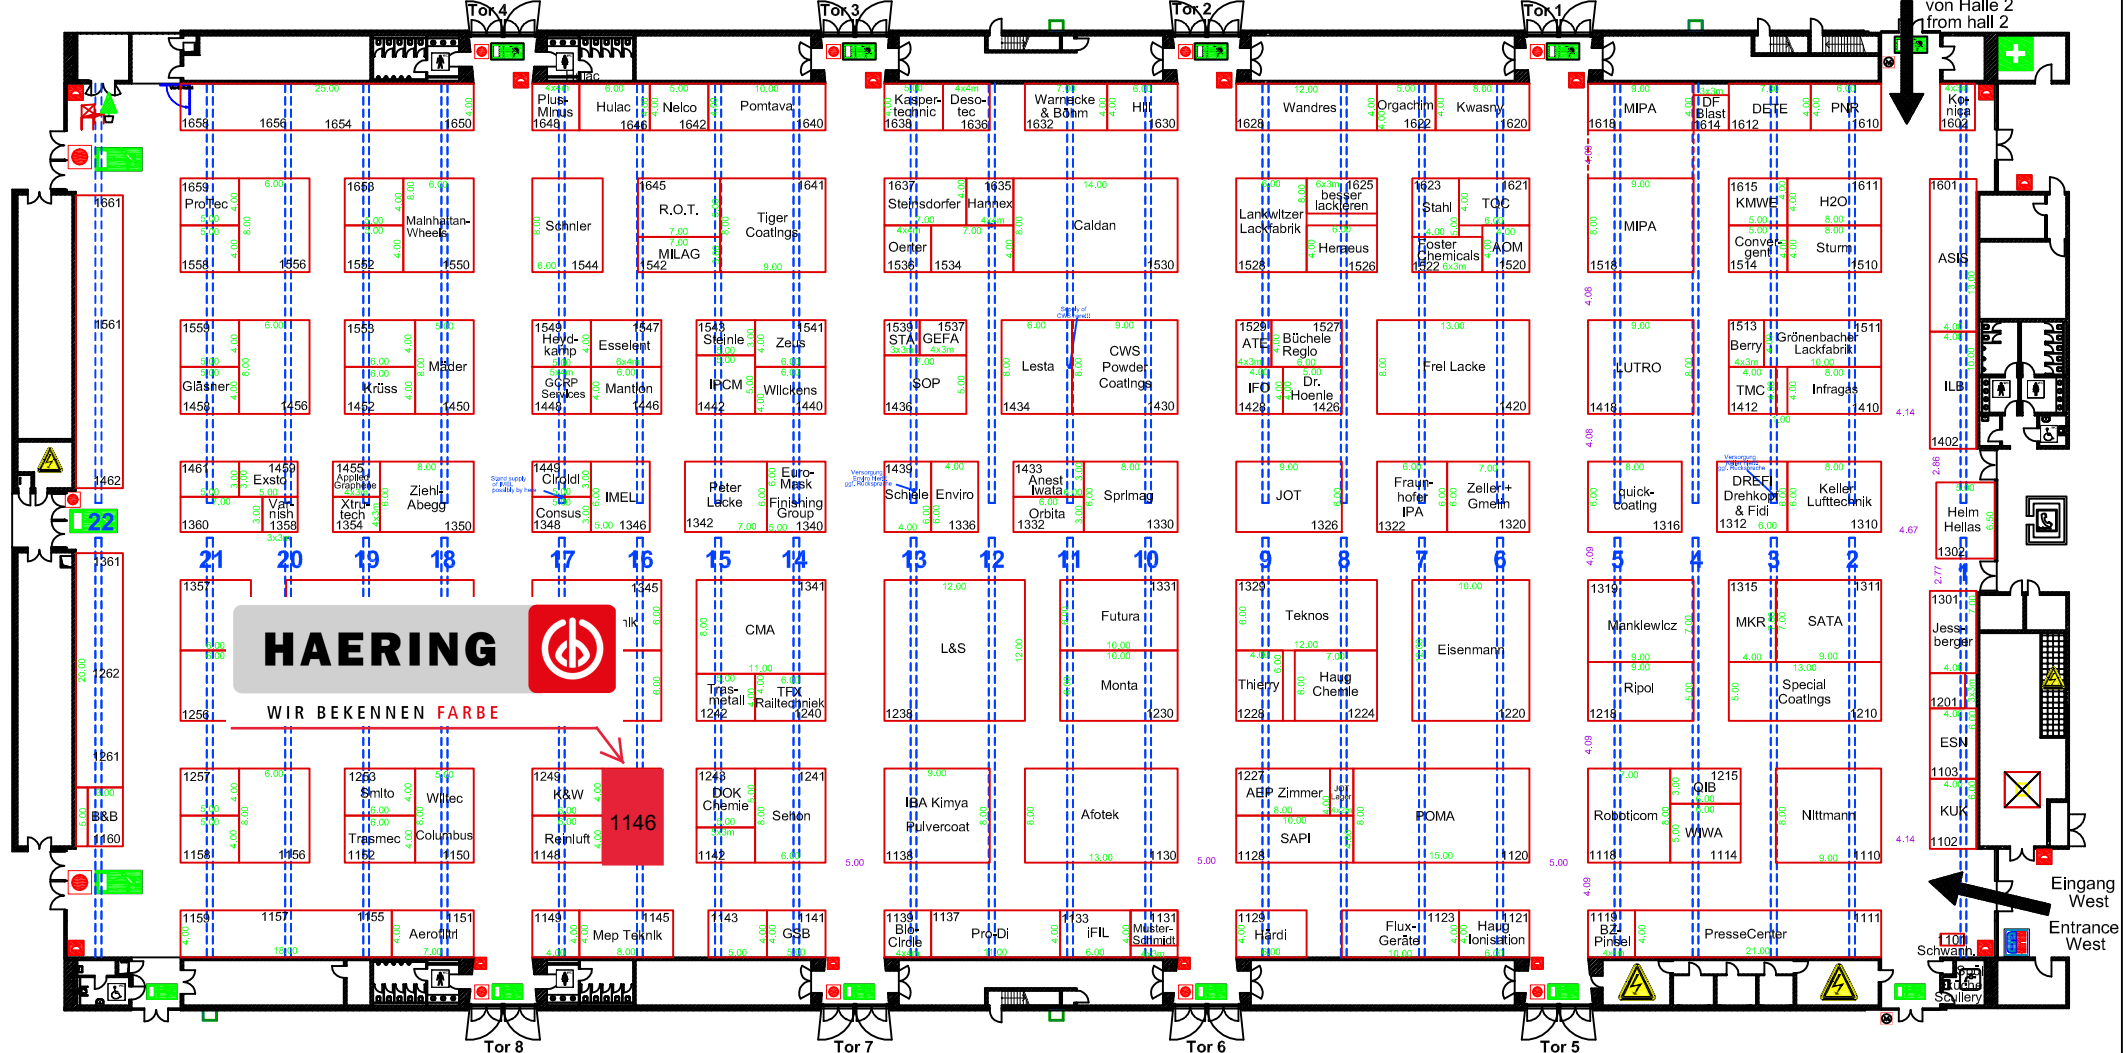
Tor 4
Tor 3
Tor 2
Tor 1
von Halle 2
from hall 2

1658 1656 1654 1650
Plus-Minus 1648
Hulac 1646
Nelco 1642
Pomtava 1640
Kasper-technic 1638
Deso-tec 1636
Warnecke & Böhm 1632
Hi 1630
Wandres 1628
Orgachim 1622
Kwasny 1620
MIPA 1618
DF Blast 1614
DETE 1612
PNR 1610
Ko-nica 1602

1659 ProTec 1558 1556
1653 Malnhaltan-Wheels 1552 1550
Schnler 1544
1645 R.O.T. MILAG 1542
Tiger Coatings 1641
1637 Steinsdorfer 1635 Hannex Oerter 1536 1534
Caldan 1530
Lankwitzer Lackfabrik 1528
besser lackieren 1625
Hemeus 1526
1623 Stahl TOC 1621
Foster Chemicals 1522
AOM 1520
MIPA 1518
1615 KMWE Convergent 1514
1611 H2O Sturm 1510
1601 ASIS
1661 1561 1462

1559 Glasner 1458 1456
1553 Krüss Mäder 1452 1450
1549 Heyd-kamp Esselent GCRP Services 1448
1547 Mantion 1446
1543 Steinle IPCM 1442
1541 Zeus Wilckens 1440
1539 STA 1537 GEFA SOP 1436
Lesta 1434
CWS Powder Coatings 1430
1529 ATE IFO 1428
1527 Büchele Reglo Dr. Hoenle 1426
Frei Lacke 1420
LUTRO 1418
1513 Berry TMC 1412
Grönenbacher Lackfabrik 1511
Infragas 1410
ILBI 1402

1461 Exsto 1459 Var-nish 1358 1360
1455 Applied Graphene Xtru-tech 1354
Ziehl-Abegg 1350
1449 Ciroldi Consus 1348
IMEL 1346
Peter Lacke 1342
Euro-Mask Finishing Group 1340
1439 Schiele Enviro 1336
1433 Anest Iwata Orbita 1332
Sprimag 1330
JOT 1326
Fraun-hofer IPA 1322
Zeller+Gmelin 1320
quick-coating 1316
DREI Drehkopf & Fidi 1312
Keller Lufttechnik 1310
Helm Hellas 1302

22 21 20 19 18 17 16 15 14 13 12 11 10 9 8 7 6 5 4 3 2 1

1361 1357 1345 1341
HAERING
WIR BEKENNEN FARBE
CMA
Tras-metall 1242
TFX Railtechniek 1240
L&S 1238
Futura 1331
Monta 1230
1329 Teknos Thierry 1228
Haug Chemie 1224
Eisenmann 1220
1319 Manklewicz Ripol 1218
1315 MKR SATA 1311
Special Coatings 1210
1301 Jess-berger
1201 ESN 1103 KUK 1102
1262 1256 1261

1257 1158 1156
1253 Smito Willec Trasmec Columbus 1152 1150
1249 K&W Reinluft 1148
1146
1243 DOK Chemie 1142
1241 Sehon
IBA Kimya Pulvercoat 1138
Afotek 1130
1227 AEP Zimmer SAPI 1128
POMA 1120
Roboticom 1118
1215 QIB WIWA 1114
Nittmann 1110
B&B 1160

1159 1157 1155 Aerotnl 1151
1149 Mep Teknik 1145
1143 GSB 1141
1139 Bio-Circle 1137 Pro-Di
1133 iFIL 1131 Muster-Schmidt
1129 Härdi
Flux-Geräte 1123
Haug Ionisation 1121
1119 BZ-Pinsel
PresseCenter 1111
1101 Schwarn
Eingang West
Entrance West
Spül Dishes Scullery

Tor 8
Tor 7
Tor 6
Tor 5